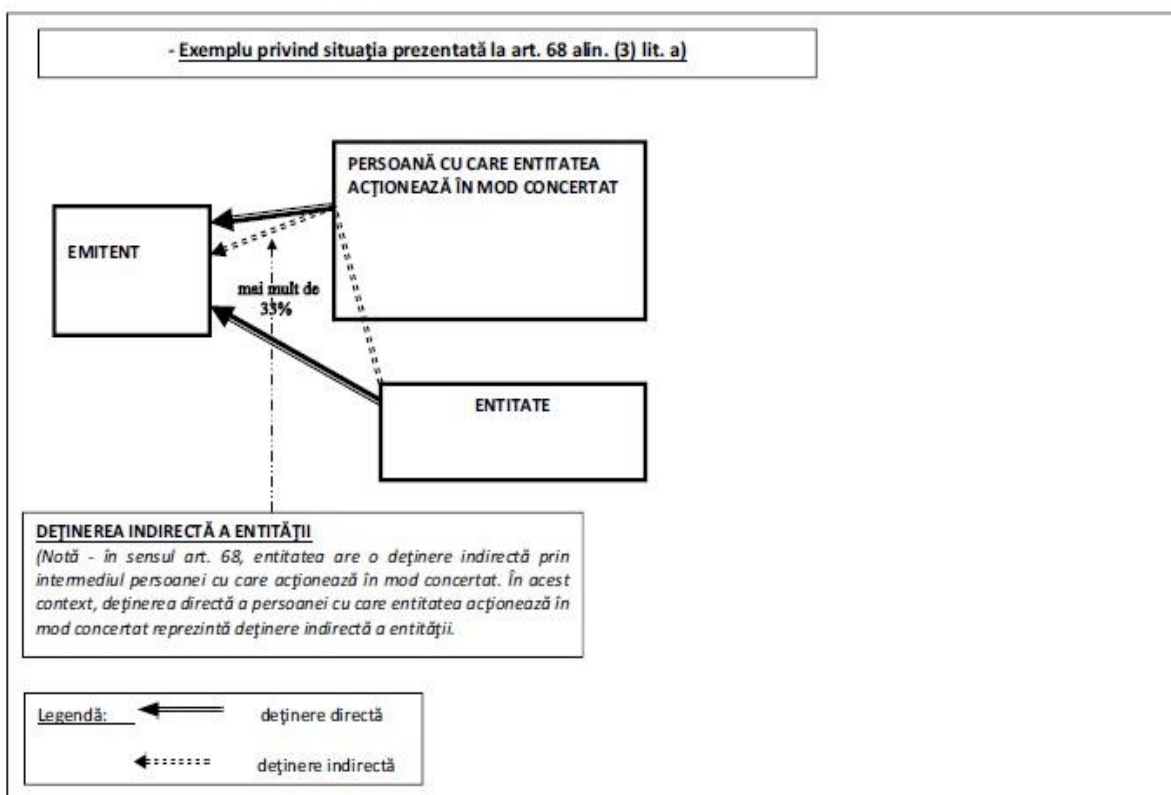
- Exemplu privind situaţia prezentată la art. 68 alin. (3) lit. a)

PERSOANĂ CU CARE ENTITATEA ACŢIONEAZĂ ÎN MOD CONCERTAT

EMITENT

mai mult de 33%

ENTITATE

DEŢINEREA INDIRECTĂ A ENTITĂŢII
(Notă - în sensul art. 68, entitatea are o deţinere indirectă prin intermediul persoanei cu care acţionează în mod concertat. În acest context, deţinerea directă a persoanei cu care entitatea acţionează în mod concertat reprezintă deţinere indirectă a entităţii.

Legendă: deţinere directă

deţinere indirectă